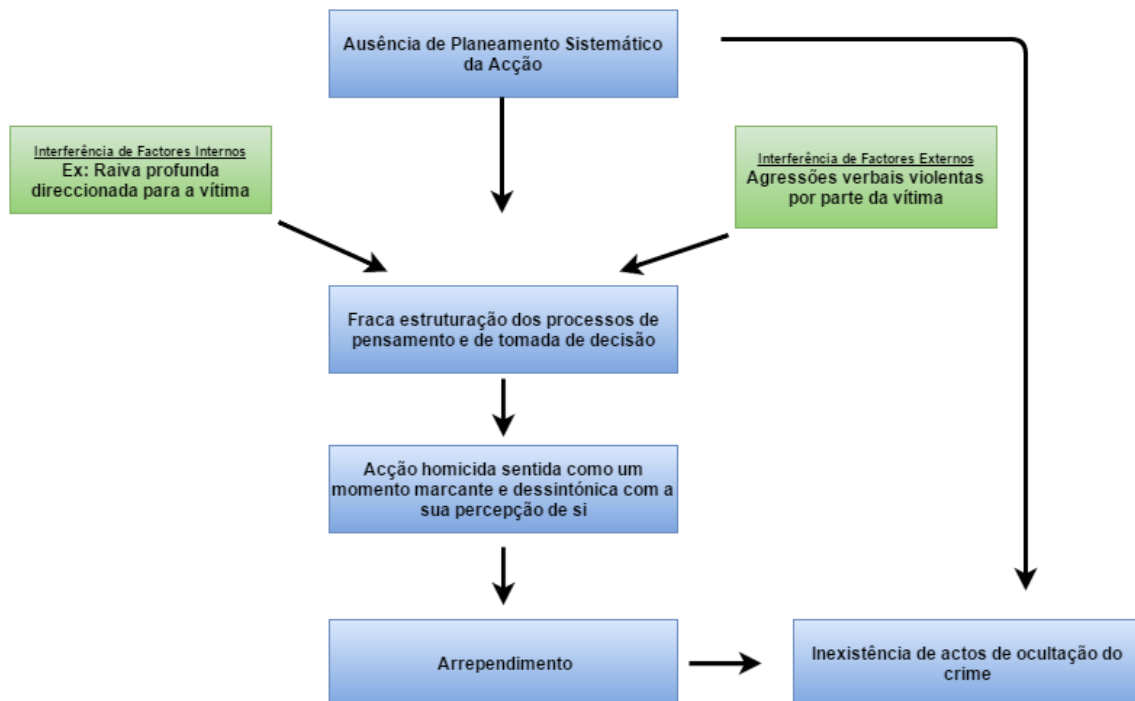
Ausência de Planeamento Sistemático da Acção

Interferência de Factores Internos
Ex: Raiva profunda direccionada para a vítima

Interferência de Factores Externos
Agressões verbais violentas por parte da vítima

Fraca estruturação dos processos de pensamento e de tomada de decisão

Acção homicida sentida como um momento marcante e dessintónica com a sua percepção de si

Arrependimento

Inexistência de actos de ocultação do crime